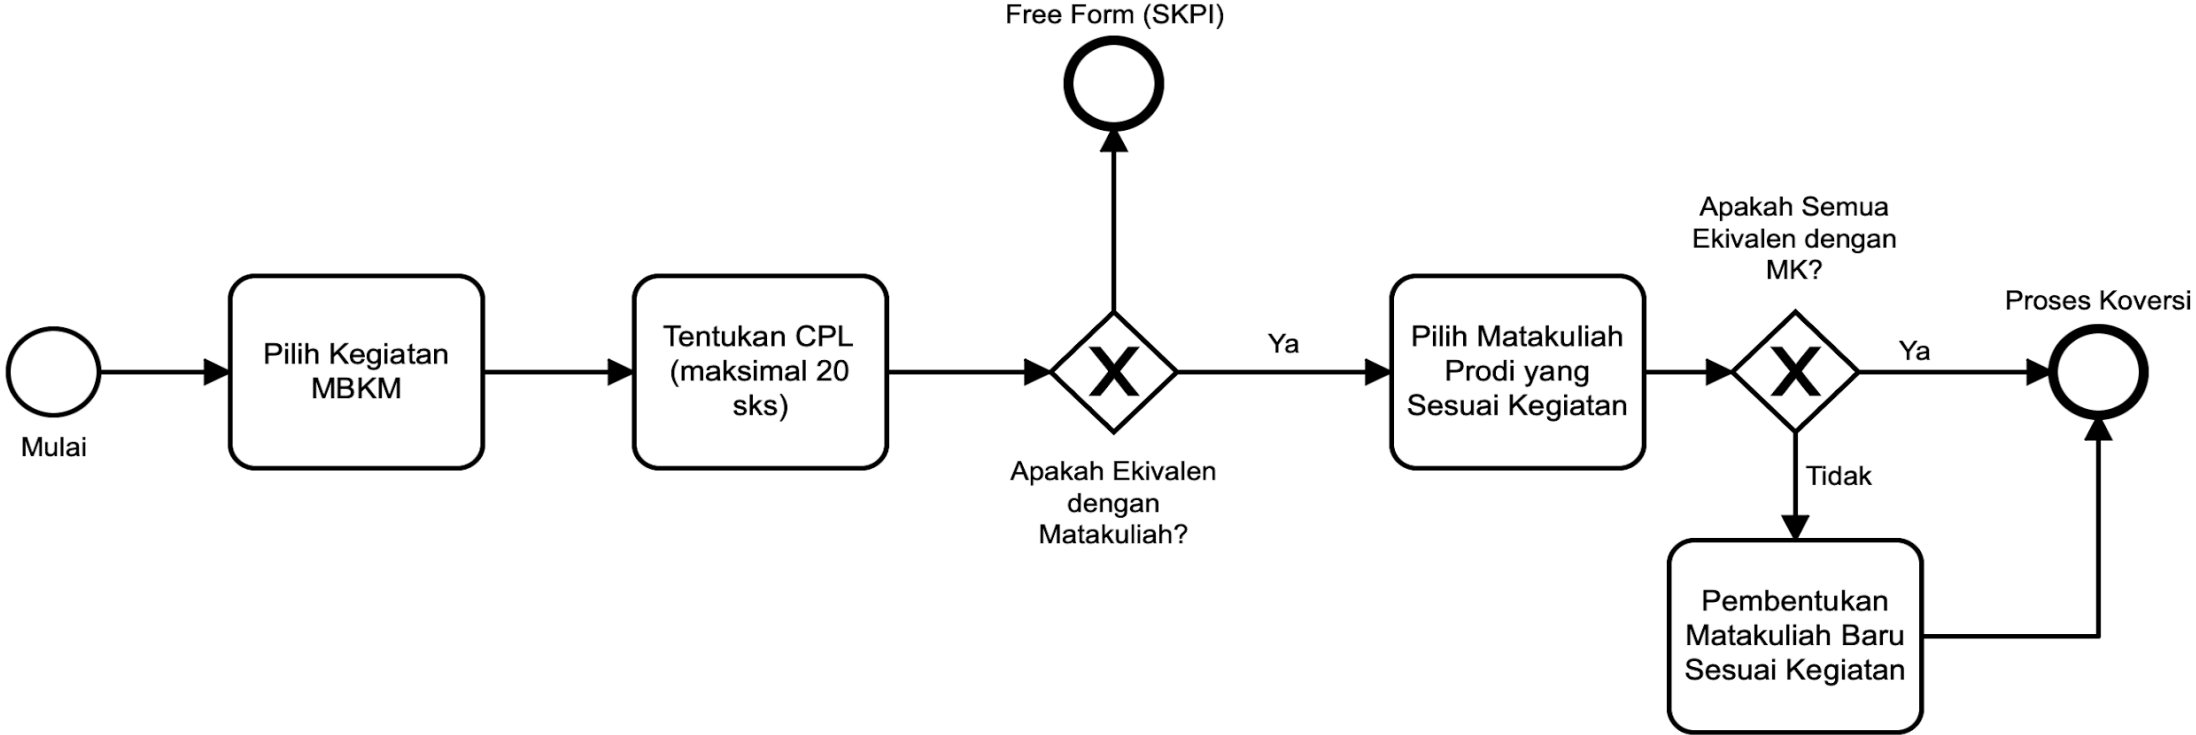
Free Form (SKPI)

Mulai

Pilih Kegiatan MBKM

Tentukan CPL (maksimal 20 sks)

X

Apakah Ekivalen dengan Matakuliah?

Ya

Pilih Matakuliah Prodi yang Sesuai Kegiatan

Apakah Semua Ekivalen dengan MK?

X

Ya

Proses Koversi

Tidak

Pembentukan Matakuliah Baru Sesuai Kegiatan